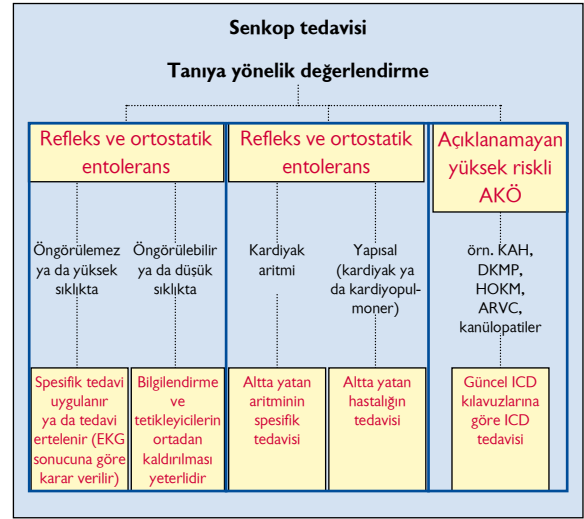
Senkop tedavisi

Tanıya yönelik değerlendirme

Refleks ve ortostatik entolerans

Öngörülemez ya da yüksek sıklıkta

Spesifik tedavi uygulanır ya da tedavi ertelenir (EKG sonucuna göre karar verilir)

Öngörülebilir ya da düşük sıklıkta

Bilgilendirme ve tetikleyicilerin ortadan kaldırılması yeterlidir

Refleks ve ortostatik entolerans

Kardiyak aritmi

Altta yatan aritminin spesifik tedavisi

Yapısal (kardiyak ya da kardiyopulmoner)

Altta yatan hastalığın tedavisi

Açıklanamayan yüksek riskli AKÖ

örn. KAH, DKMP, HOKM, ARVC, kanülopatiler

Güncel ICD kılavuzlarına göre ICD tedavisi